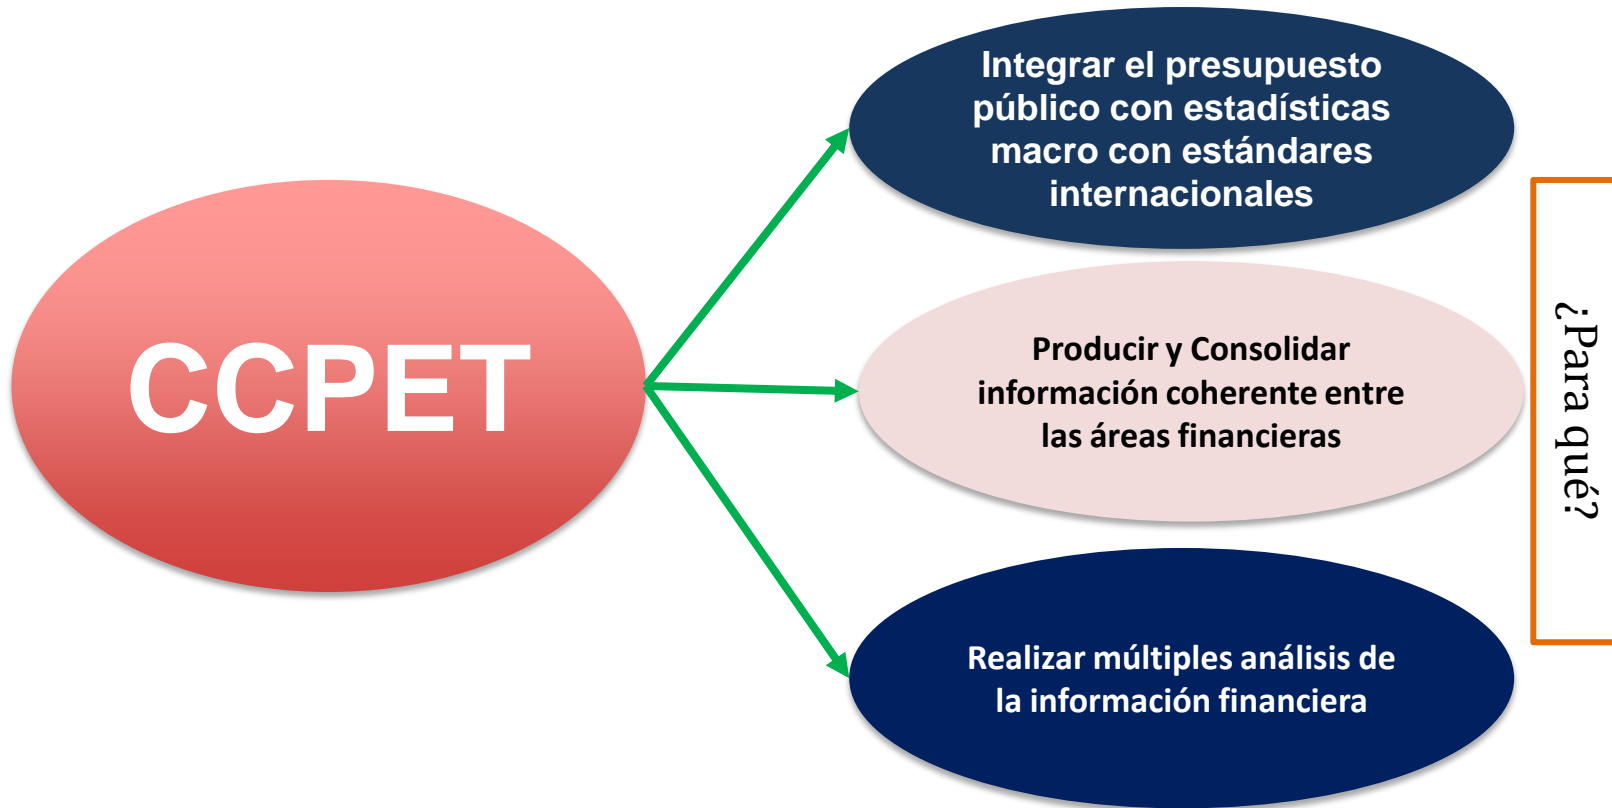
CCPET

Integrar el presupuesto público con estadísticas macro con estándares internacionales

Producir y Consolidar información coherente entre las áreas financieras

Realizar múltiples análisis de la información financiera

¿Para qué?